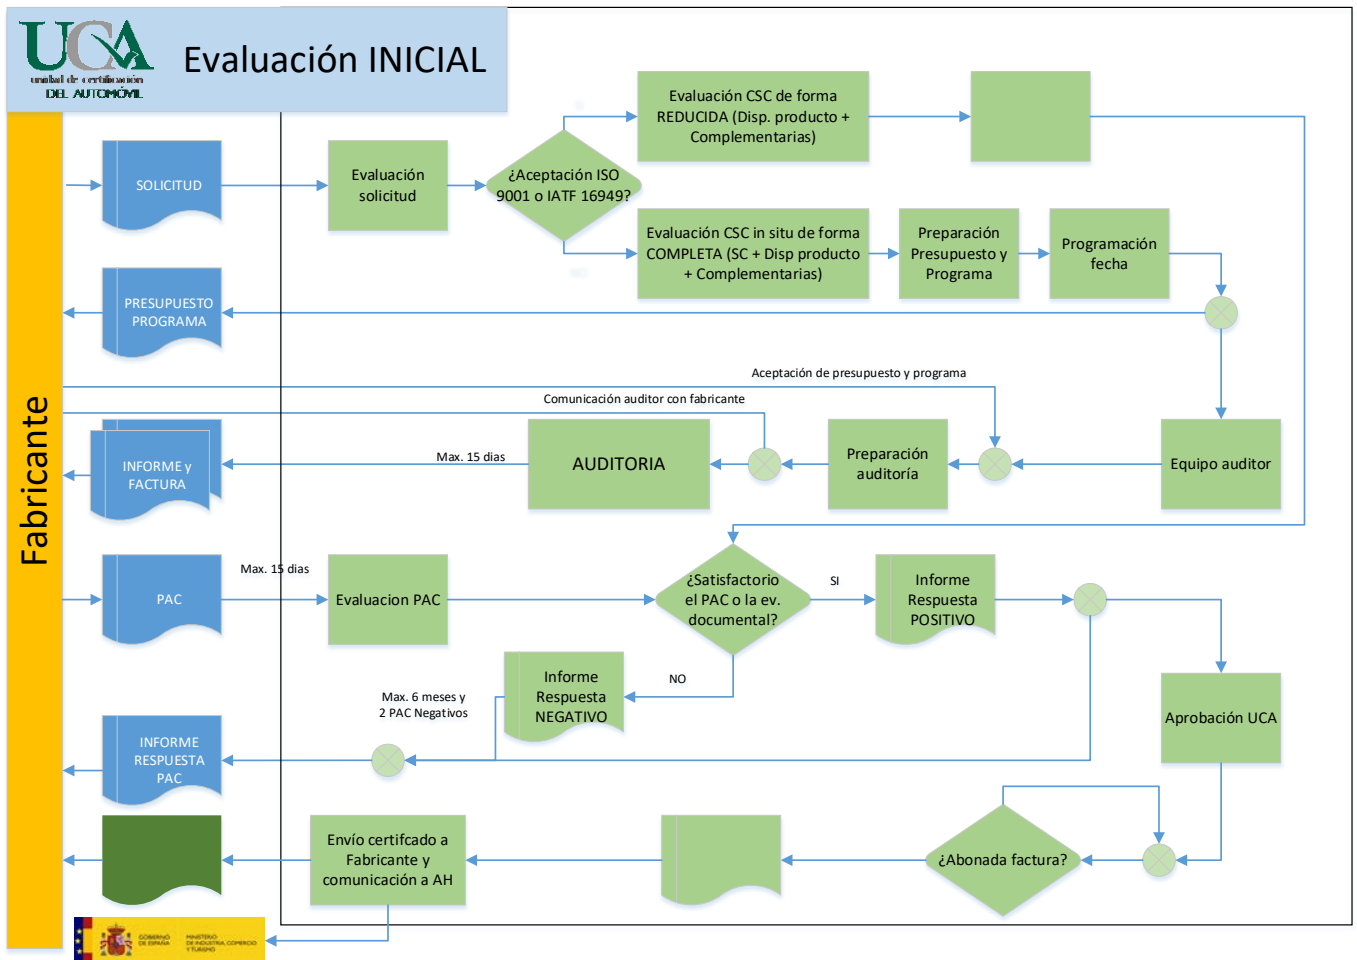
UCA
unidad de certificación
DEL AUTOMÓVIL

Evaluación INICIAL

Fabricante

SOLICITUD

Evaluación solicitud

¿Aceptación ISO 9001 o IATF 16949?

Evaluación CSC de forma REDUCIDA (Disp. producto + Complementarias)

Evaluación CSC in situ de forma COMPLETA (SC + Disp producto + Complementarias)

Preparación Presupuesto y Programa

Programación fecha

PRESUPUESTO PROGRAMA

Aceptación de presupuesto y programa

Comunicación auditor con fabricante

INFORME y FACTURA

Max. 15 dias

AUDITORIA

Preparación auditoría

Equipo auditor

PAC

Max. 15 dias

Evaluacion PAC

¿Satisfactorio el PAC o la ev. documental?

SI

Informe Respuesta POSITIVO

NO

Informe Respuesta NEGATIVO

Max. 6 meses y 2 PAC Negativos

INFORME RESPUESTA PAC

Aprobación UCA

Envío certifcado a Fabricante y comunicación a AH

¿Abonada factura?

GOBIERNO DE ESPAÑA
MINISTERIO DE INDUSTRIA, COMERCIO Y TURISMO